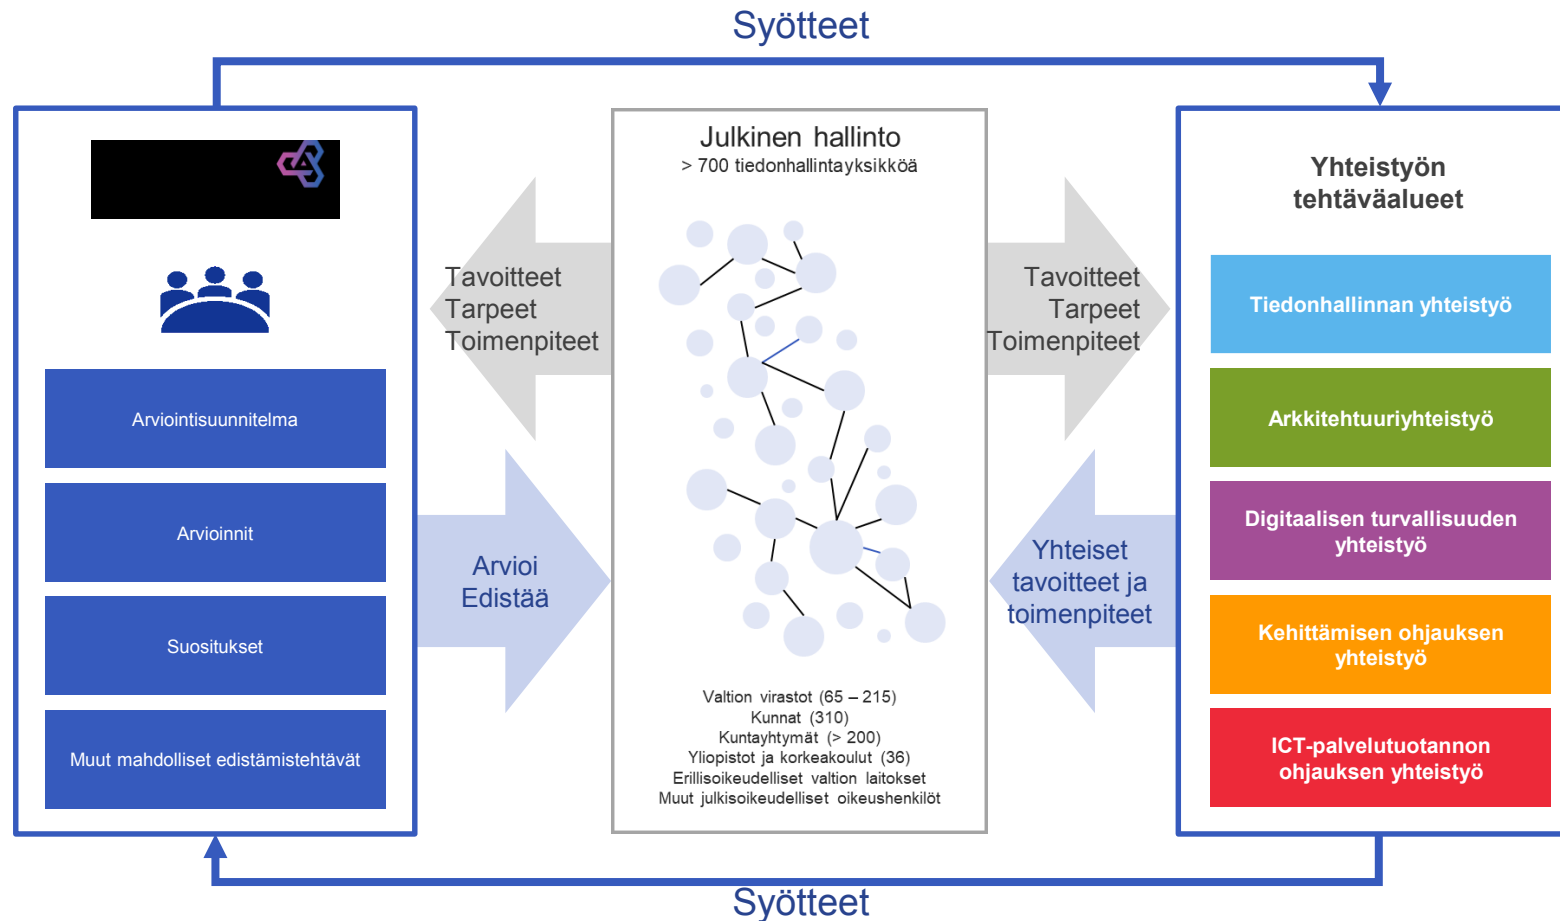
Syötteet

Arviointisuunnitelma

Arvioinnit

Suositukset

Muut mahdolliset edistämistehtävät

Tavoitteet
Tarpeet
Toimenpiteet

Arvioi
Edistää

Julkinen hallinto
> 700 tiedonhallintayksikköä

Valtion virastot (65 – 215)
Kunnat (310)
Kuntayhtymät (> 200)
Yliopistot ja korkeakoulut (36)
Erillisoikeudelliset valtion laitokset
Muut julkisoikeudelliset oikeushenkilöt

Tavoitteet
Tarpeet
Toimenpiteet

Yhteiset tavoitteet ja toimenpiteet

Yhteistyön tehtäväalueet

Tiedonhallinnan yhteistyö

Arkkitehtuuriyhteistyö

Digitaalisen turvallisuuden yhteistyö

Kehittämisen ohjauksen yhteistyö

ICT-palvelutuotannon ohjauksen yhteistyö

Syötteet